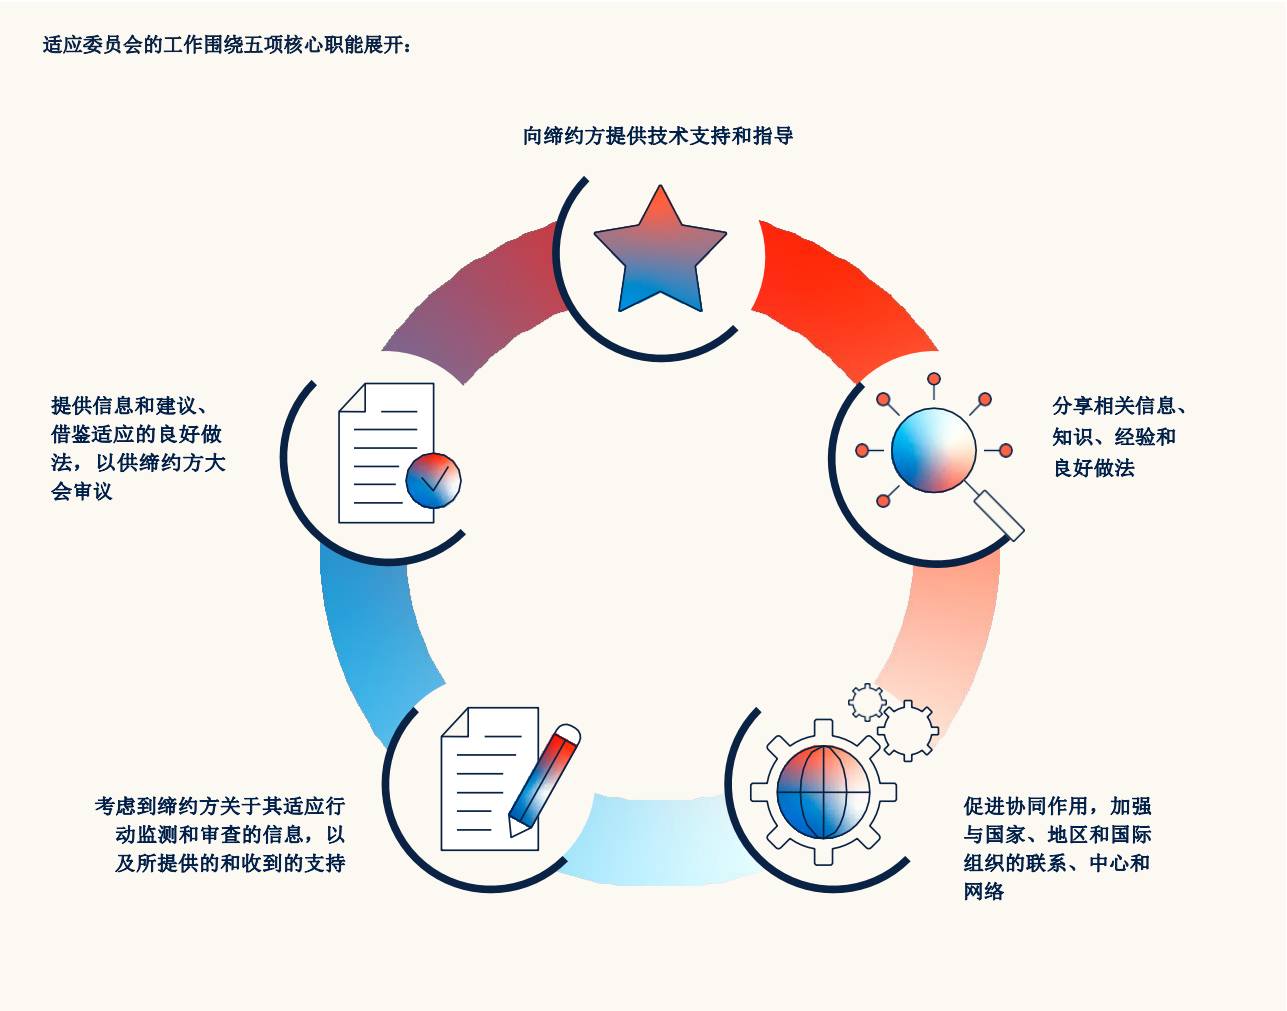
适应委员会的工作围绕五项核心职能展开：

向缔约方提供技术支持和指导

分享相关信息、知识、经验和良好做法

促进协同作用，加强与国家、地区和国际组织的联系、中心和网络

考虑到缔约方关于其适应行动监测和审查的信息，以及所提供的和收到的支持

提供信息和建议、借鉴适应的良好做法，以供缔约方大会审议